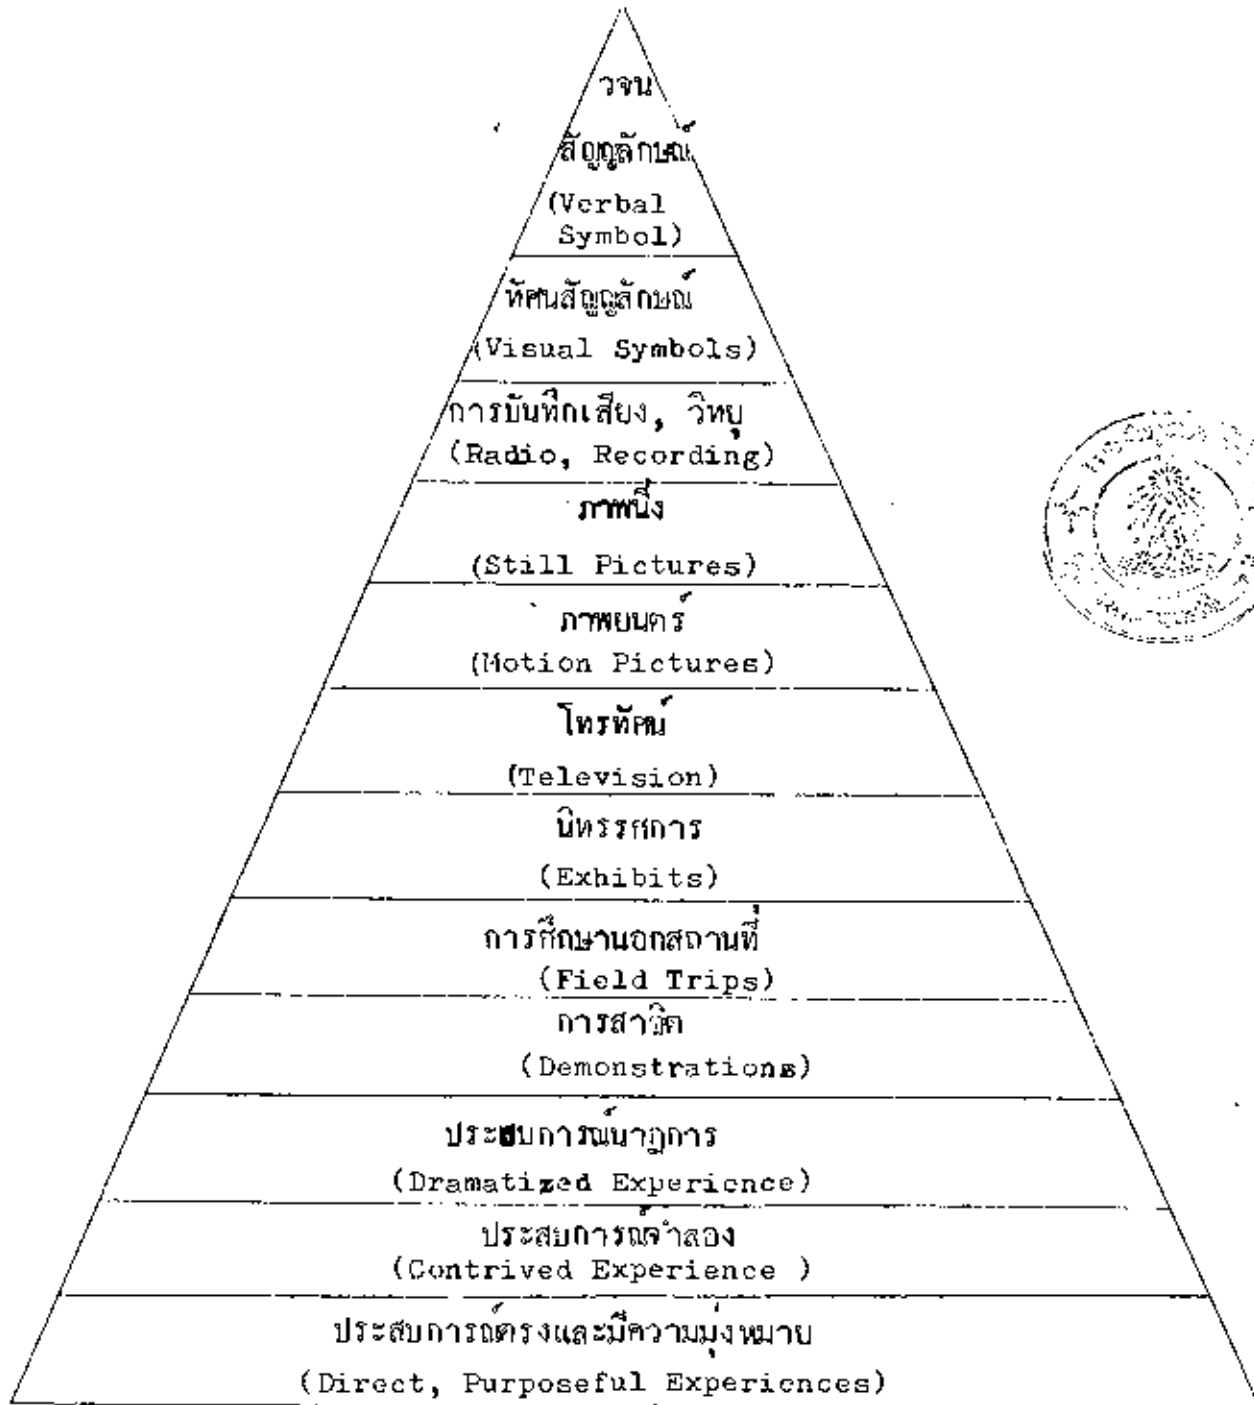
วจน
สัญลักษณ์
(Verbal Symbol)

ทัศนสัญลักษณ์
(Visual Symbols)

การบันทึกเสียง, วิทยุ
(Radio, Recording)

ภาพนิ่ง
(Still Pictures)

ภาพยนตร์
(Motion Pictures)

โทรทัศน์
(Television)

นิทรรศการ
(Exhibits)

การศึกษานอกสถานที่
(Field Trips)

การสาธิต
(Demonstrations)

ประสบการณ์นาฏการ
(Dramatized Experience)

ประสบการณ์จำลอง
(Contrived Experience )

ประสบการณ์ตรงและมีความมุ่งหมาย
(Direct, Purposeful Experiences)